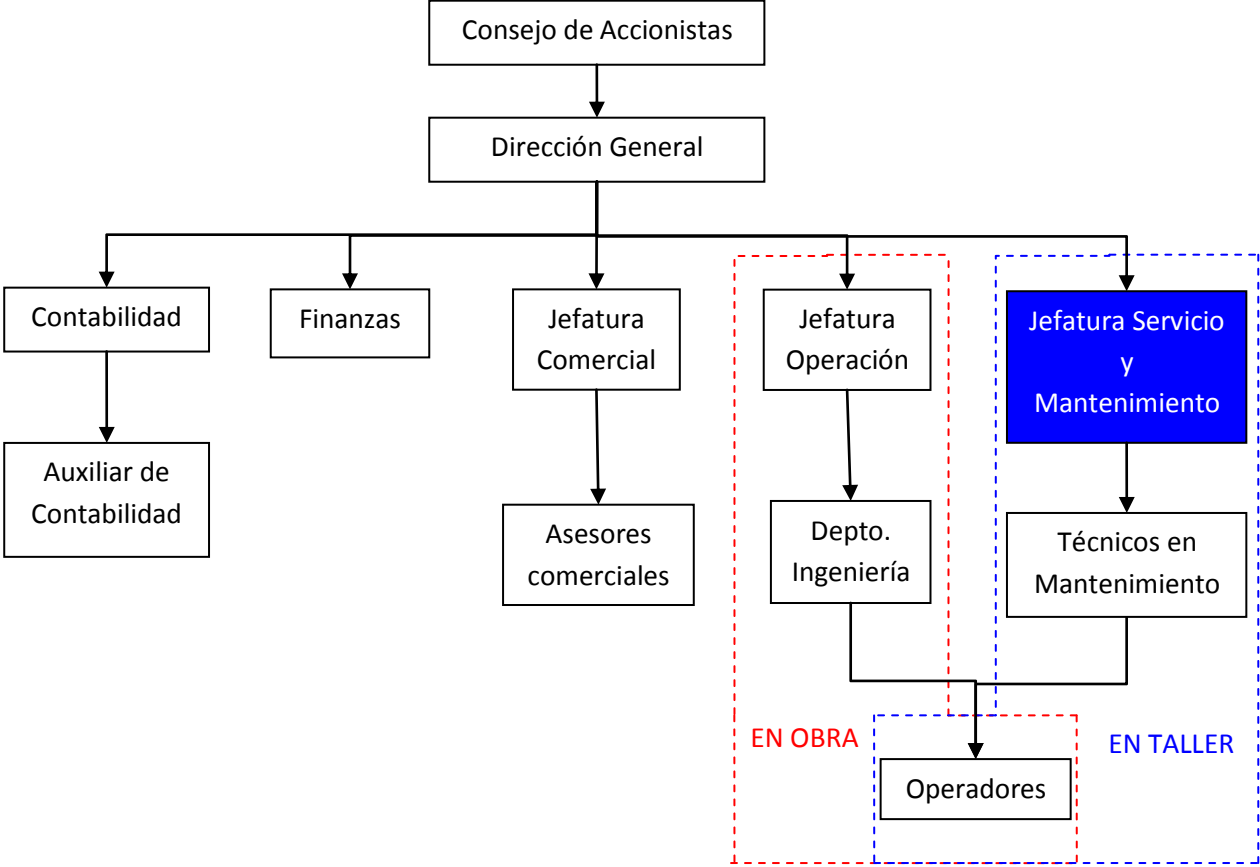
Consejo de Accionistas

Dirección General

Contabilidad

Auxiliar de Contabilidad

Finanzas

Jefatura Comercial

Asesores comerciales

Jefatura Operación

Depto. Ingeniería

Jefatura Servicio y Mantenimiento

Técnicos en Mantenimiento

EN OBRA

Operadores

EN TALLER